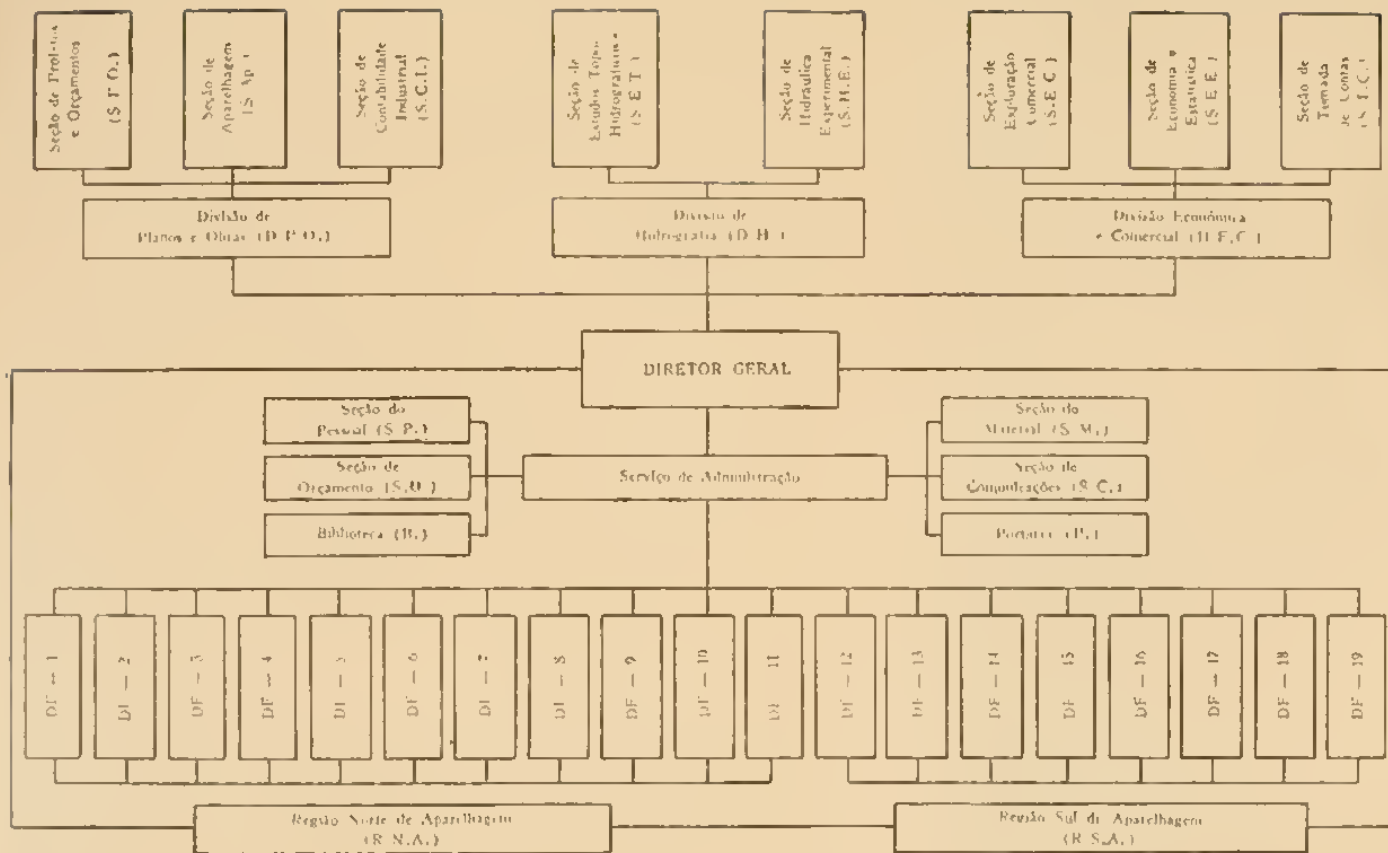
Seção de Projetos e Orçamentos (S.P.O.)

Seção de Aparelhagem (S.Ap.)

Seção de Contabilidade Industrial (S.C.I.)

Seção de Estudos Topo-Hidrográficos (S.E.T.)

Seção de Hidráulica Experimental (S.H.E.)

Seção de Exploração Comercial (S.E.C.)

Seção de Economia e Estatística (S.E.E.)

Seção de Tomada de Contas (S.T.C.)

Divisão de Planos e Obras (D.P.O.)

Divisão de Hidrografia (D.H.)

Divisão Econômica e Comercial (D.E.C.)

DIRETOR GERAL

Seção do Pessoal (S.P.)

Seção de Orçamento (S.O.)

Biblioteca (B.)

Serviço de Administração

Seção do Material (S.M.)

Seção de Comunicações (S.C.)

Portaria (P.)

DF — 1

DF — 2

DF — 3

DF — 4

DF — 5

DF — 6

DF — 7

DF — 8

DF — 9

DF — 10

DF — 11

DF — 12

DF — 13

DF — 14

DF — 15

DF — 16

DF — 17

DF — 18

DF — 19

Região Norte de Aparelhagem (R.N.A.)

Região Sul de Aparelhagem (R.S.A.)